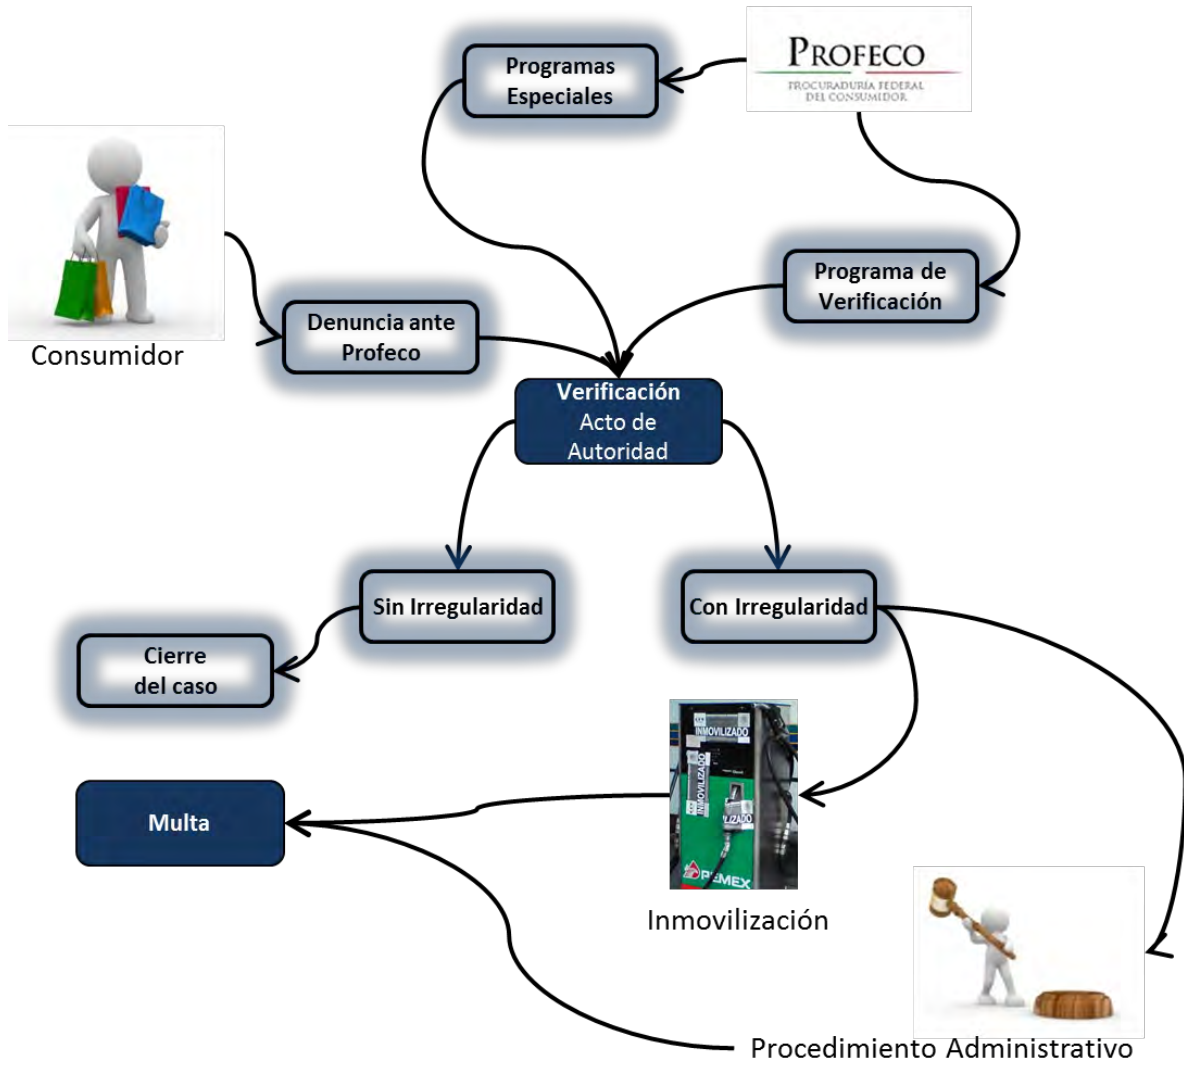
Programas Especiales

PROFECO
PROCURADURÍA FEDERAL DEL CONSUMIDOR

Consumidor

Denuncia ante Profeco

Programa de Verificación

Verificación
Acto de Autoridad

Sin Irregularidad

Con Irregularidad

Cierre del caso

INMOVILIZADO
INMOVILIZADO
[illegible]IZADO
PEMEX

Multa

Inmovilización

Procedimiento Administrativo